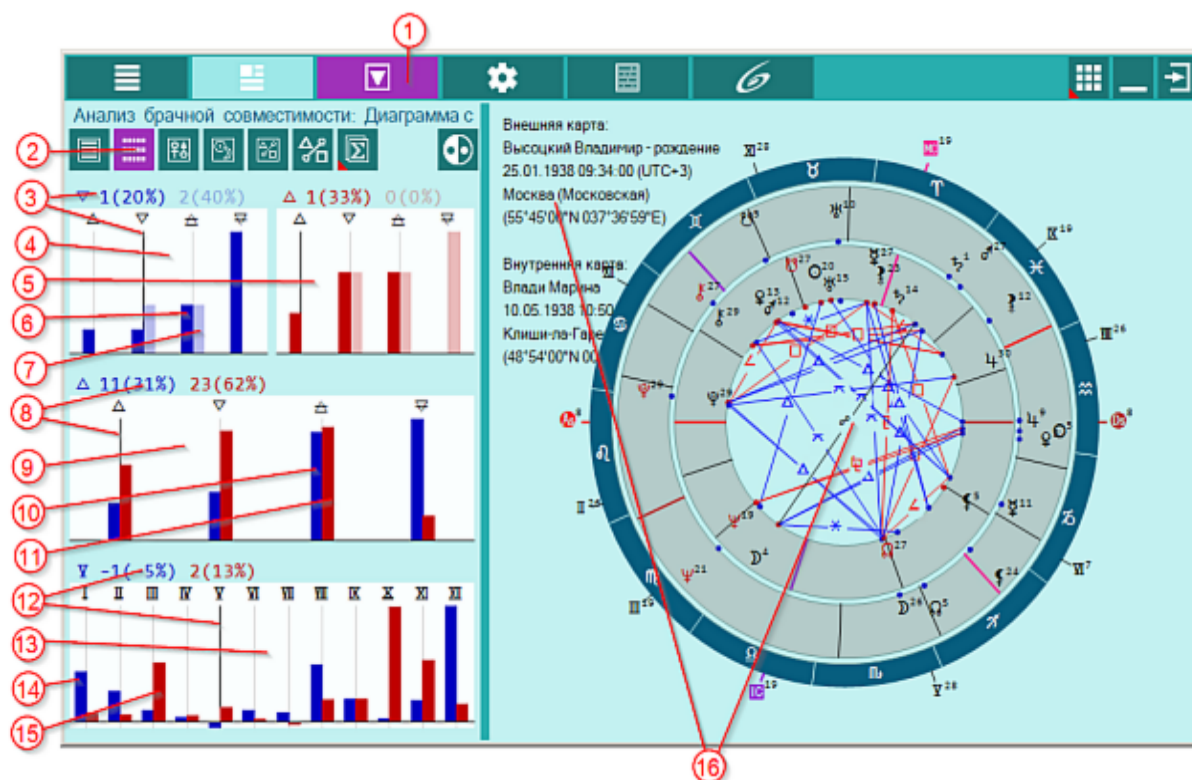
1

Анализ брачной совместимости: Диаграмма с

2

3 ▽ 1(20%) 2(40%) △ 1(33%) 0(0%)

4

5

6

7

8 △ 11(31%) 23(62%)

9

10

11

12 V -1(-5%) 2(13%)

I II III IV V VI VII VIII IX X XI XII

13

14

15

Внешняя карта:
Высоцкий Владимир - рождение
25.01.1938 09:34:00 (UTC+3)
Москва (Московская)
(55°45'00"N 037°36'59"E)

Внутренняя карта:
Влади Марина
10.05.1938 10:50
Клиши-ла-Гаре
(48°54'00"N 00

16